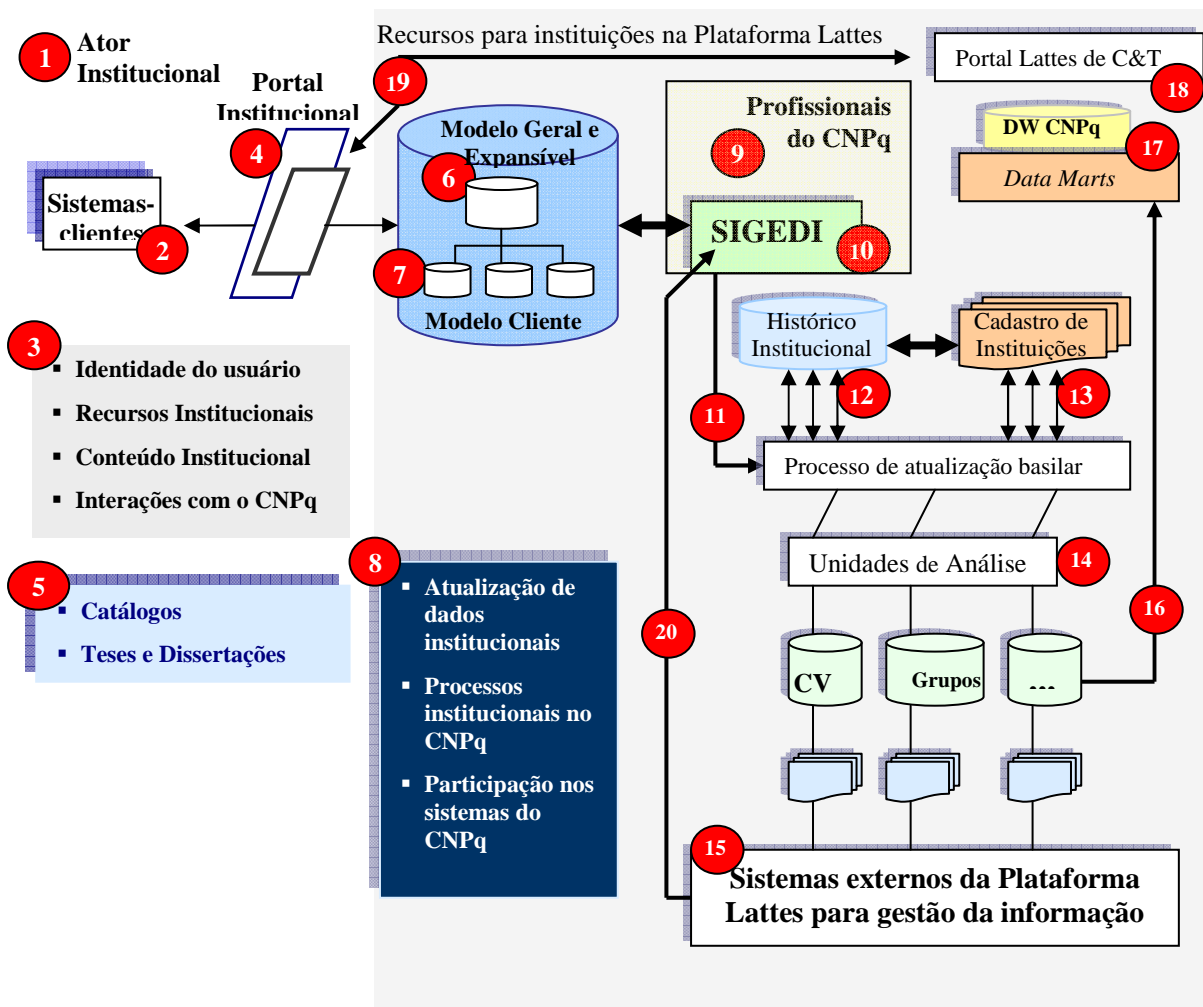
1 Ator Institucional

Portal Institucional

4

19

Recursos para instituições na Plataforma Lattes

Portal Lattes de C&T

18

Sistemas-clientes

2

Modelo Geral e Expansível

6

7

Modelo Cliente

Profissionais do CNPq

9

SIGEDI

10

DW CNPq

17

*Data Marts*

3

▪ Identidade do usuário
▪ Recursos Institucionais
▪ Conteúdo Institucional
▪ Interações com o CNPq

Histórico Institucional

12

Cadastro de Instituições

13

11

Processo de atualização basilar

5

▪ Catálogos
▪ Teses e Dissertações

8

▪ Atualização de dados institucionais
▪ Processos institucionais no CNPq
▪ Participação nos sistemas do CNPq

20

Unidades de Análise

14

16

CV

Grupos

...

15

Sistemas externos da Plataforma Lattes para gestão da informação